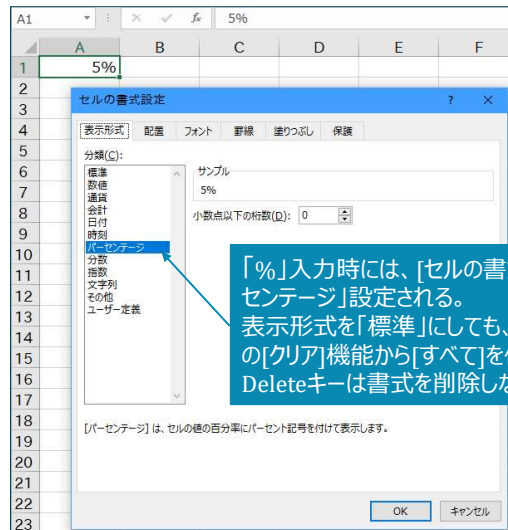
A1 | × ✓ $f_x$ | 5%

| | A | B | C | D | E | F |
|---|---|---|---|---|---|---|
| 1 | 5% | | | | | |
| 2 | | | | | | |
| 3 | | | | | | |
| 4 | | | | | | |
| 5 | | | | | | |
| 6 | | | | | | |
| 7 | | | | | | |
| 8 | | | | | | |
| 9 | | | | | | |
| 10 | | | | | | |
| 11 | | | | | | |
| 12 | | | | | | |
| 13 | | | | | | |
| 14 | | | | | | |
| 15 | | | | | | |
| 16 | | | | | | |
| 17 | | | | | | |
| 18 | | | | | | |
| 19 | | | | | | |
| 20 | | | | | | |
| 21 | | | | | | |
| 22 | | | | | | |
| 23 | | | | | | |

セルの書式設定 ? ×

表示形式 配置 フォント 罫線 塗りつぶし 保護

分類(C):
標準
数値
通貨
会計
日付
時刻
パーセンテージ
分数
指数
文字列
その他
ユーザー定義

サンプル
5%

小数点以下の桁数(D): 0

「%」入力時には、[セルの書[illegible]
センテージ」設定される。
表示形式を「標準」にしても、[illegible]
の[クリア]機能から[すべて]を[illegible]
Deleteキーは書式を削除しな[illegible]

[パーセンテージ] は、セルの値の百分率にパーセント記号を付けて表示します。

OK キャンセル